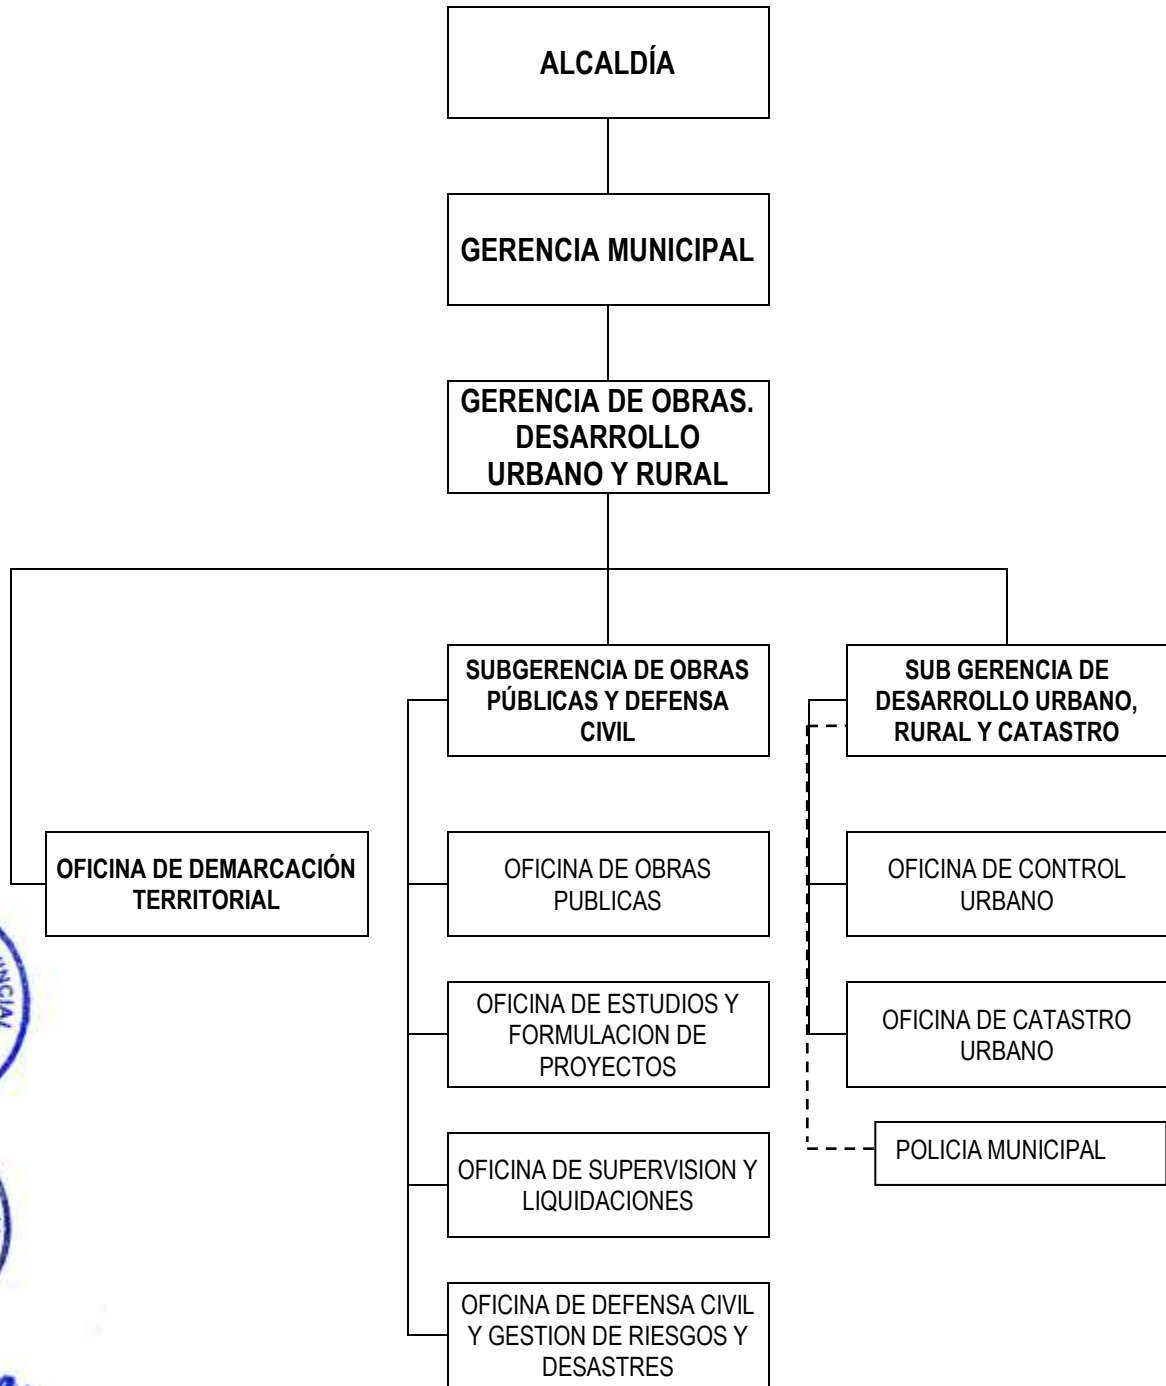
ALCALDÍA

GERENCIA MUNICIPAL

GERENCIA DE OBRAS. DESARROLLO URBANO Y RURAL

OFICINA DE DEMARCACIÓN TERRITORIAL

SUBGERENCIA DE OBRAS PÚBLICAS Y DEFENSA CIVIL

OFICINA DE OBRAS PUBLICAS

OFICINA DE ESTUDIOS Y FORMULACION DE PROYECTOS

OFICINA DE SUPERVISION Y LIQUIDACIONES

OFICINA DE DEFENSA CIVIL Y GESTION DE RIESGOS Y DESASTRES

SUB GERENCIA DE DESARROLLO URBANO, RURAL Y CATASTRO

OFICINA DE CONTROL URBANO

OFICINA DE CATASTRO URBANO

POLICIA MUNICIPAL

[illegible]